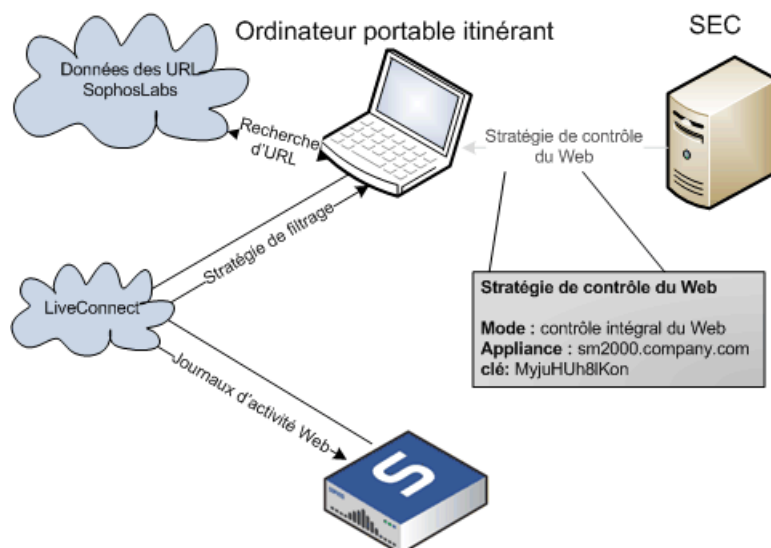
Ordinateur portable itinérant

SEC

Données des URL SophosLabs

Recherche d'URL

Stratégie de contrôle du Web

Stratégie de filtrage

LiveConnect

Stratégie de contrôle du Web

**Mode :** contrôle intégral du Web
**Appliance :** sm2000.company.com
**clé:** MyjuHUh8lKon

Journaux d'activité Web